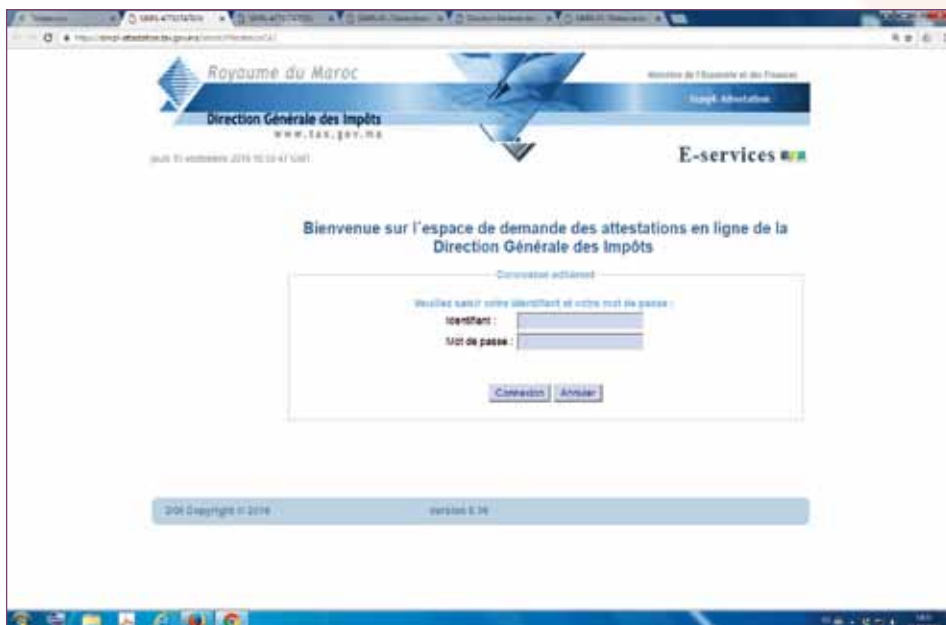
Royaume du Maroc

Ministère de l'Economie et des Finances

Simpl-Attestation

Direction Générale des Impôts

www.tax.gov.ma

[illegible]

E-services

Bienvenue sur l'espace de demande des attestations en ligne de la Direction Générale des Impôts

Connexion adhérent

Veuillez saisir votre identifiant et votre mot de passe :

Identifiant :

Mot de passe :

Connexion Annuler

DGI Copyright © 2016

Version 6.36